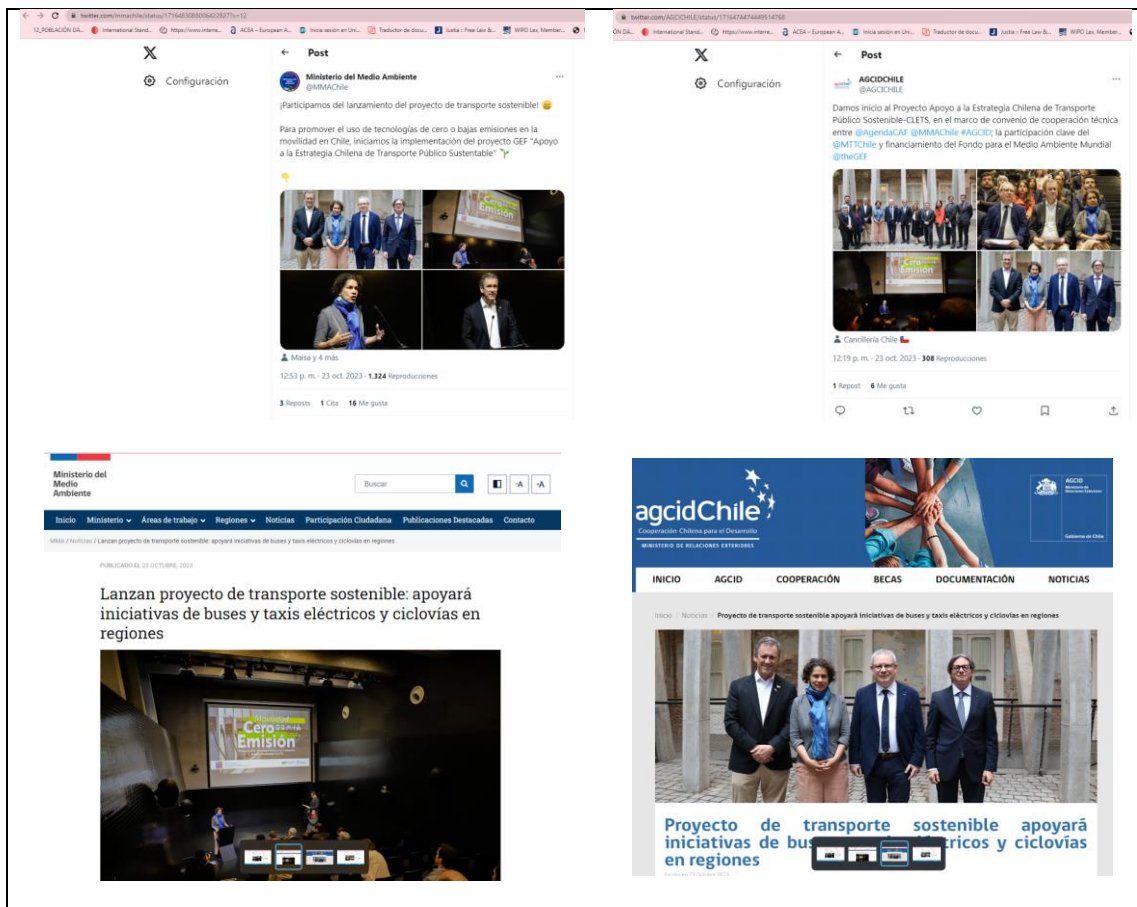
twitter.com/MMAChile/status/1716450880064228277s=12

12_POBLACIÓN DA... International Stand... https://www.intere... ACEA – European A... Inicia sesión en Uni... Traductor de docu... Justia :: Free Law &... WIPO Lex, Member...

X

Configuración

← Post

Ministerio del Medio Ambiente
@MMAChile

¡Participamos del lanzamiento del proyecto de transporte sostenible! 😄

Para promover el uso de tecnologías de cero o bajas emisiones en la movilidad en Chile, iniciamos la implementación del proyecto GEF "Apoyo a la Estrategia Chilena de Transporte Público Sustentable" 🌱

👇

Cero Emisión

Maisa y 4 más

12:53 p. m. · 23 oct. 2023 · 1.324 Reproducciones

3 Reposts 1 Cita 16 Me gusta

twitter.com/AGCICHILE/status/1716474474449514768

ON DA... International Stand... https://www.intere... ACEA – European A... Inicia sesión en Uni... Traductor de docu... Justia :: Free Law &... WIPO Lex, Member...

X

Configuración

← Post

AGCIDCHILE
@AGCICHILE

Damos inicio al Proyecto Apoyo a la Estrategia Chilena de Transporte Público Sostenible-CLETS, en el marco de convenio de cooperación técnica entre @AgendaCAF @MMAChile #AGCID; la participación clave del @MTTChile y financiamiento del Fondo para el Medio Ambiente Mundial @theGEF

Cero Emisión

Cancillería Chile 🇨🇱

12:19 p. m. · 23 oct. 2023 · 308 Reproducciones

1 Repost 6 Me gusta

Ministerio del Medio Ambiente

Buscar

-A +A

Inicio Ministerio Áreas de trabajo Regiones Noticias Participación Ciudadana Publicaciones Destacadas Contacto

MMA / Noticias / Lanzan proyecto de transporte sostenible: apoyará iniciativas de buses y taxis eléctricos y ciclovías en regiones

PUBLICADO EL 23 OCTUBRE, 2023

Lanzan proyecto de transporte sostenible: apoyará iniciativas de buses y taxis eléctricos y ciclovías en regiones

Movilidad Cero Emisión

agcidChile
Cooperación Chilena para el Desarrollo
MINISTERIO DE RELACIONES EXTERIORES

AGCID
Ministerio de Relaciones Exteriores
Gobierno de Chile

INICIO AGCID COOPERACIÓN BECAS DOCUMENTACIÓN NOTICIAS

Inicio / Noticias / Proyecto de transporte sostenible apoyará iniciativas de buses y taxis eléctricos y ciclovías en regiones

Proyecto de transporte sostenible apoyará iniciativas de bus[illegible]léctricos y ciclovías en regiones